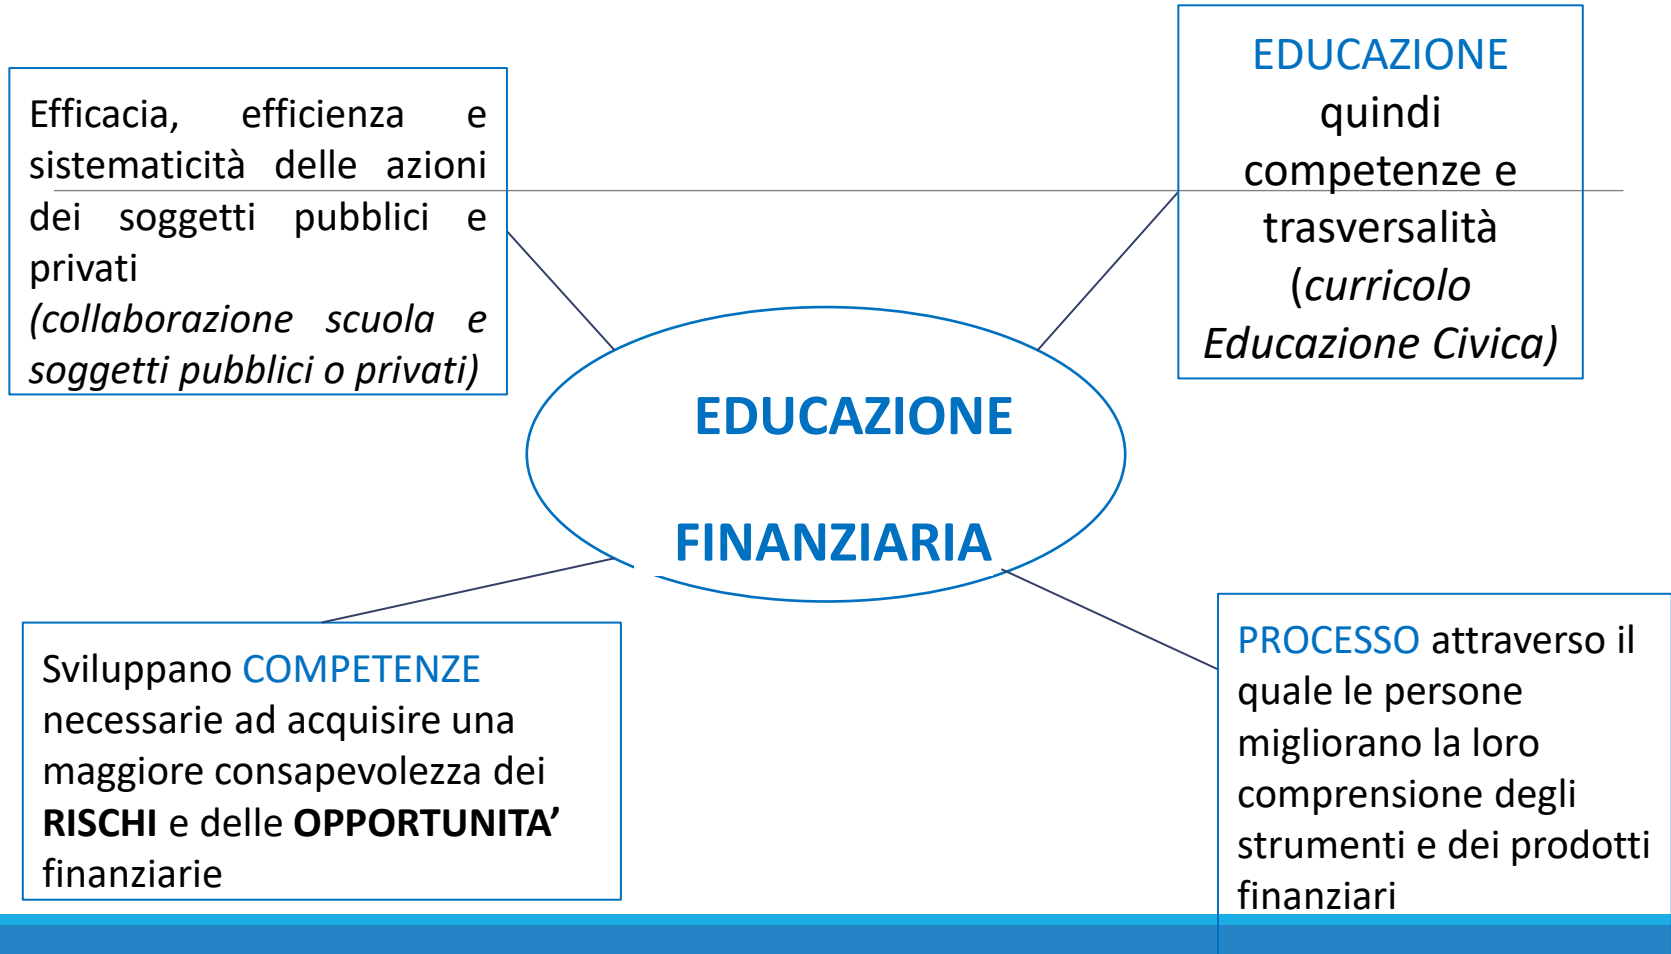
Efficacia, efficienza e sistematicità delle azioni dei soggetti pubblici e privati
(collaborazione scuola e soggetti pubblici o privati)

EDUCAZIONE
quindi
competenze e
trasversalità
(curricolo
Educazione Civica)

EDUCAZIONE

FINANZIARIA

Sviluppano COMPETENZE necessarie ad acquisire una maggiore consapevolezza dei RISCHI e delle OPPORTUNITA' finanziarie

PROCESSO attraverso il quale le persone migliorano la loro comprensione degli strumenti e dei prodotti finanziari